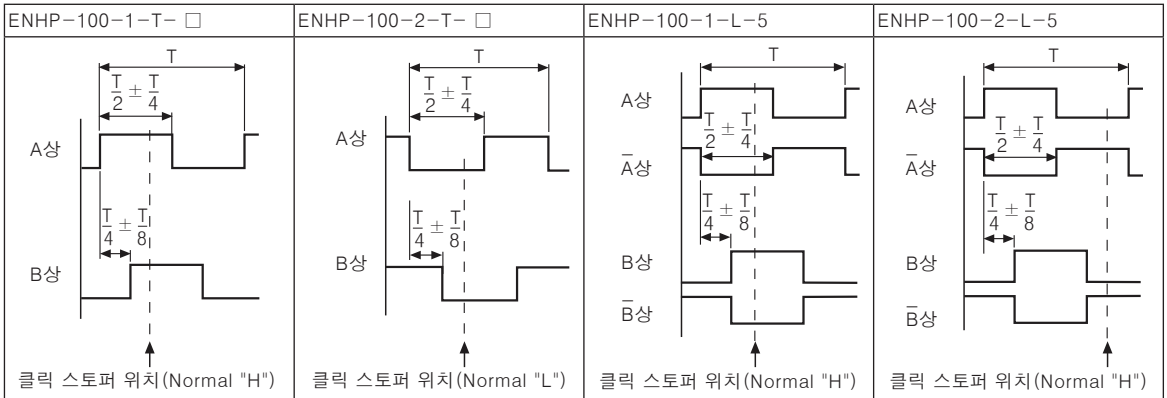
| ENHP−100−1−T− □ | ENHP−100−2−T− □ | ENHP−100−1−L−5 | ENHP−100−2−L−5 |
|---|---|---|---|
| T, $\frac{T}{2} \pm \frac{T}{4}$, A상, $\frac{T}{4} \pm \frac{T}{8}$, B상, 클릭 스토퍼 위치(Normal "H") | T, $\frac{T}{2} \pm \frac{T}{4}$, A상, $\frac{T}{4} \pm \frac{T}{8}$, B상, 클릭 스토퍼 위치(Normal "L") | T, A상, $\frac{T}{2} \pm \frac{T}{4}$, $\overline{A}$상, $\frac{T}{4} \pm \frac{T}{8}$, B상, $\overline{B}$상, 클릭 스토퍼 위치(Normal "H") | T, A상, $\frac{T}{2} \pm \frac{T}{4}$, $\overline{A}$상, $\frac{T}{4} \pm \frac{T}{8}$, B상, $\overline{B}$상, 클릭 스토퍼 위치(Normal "H") |